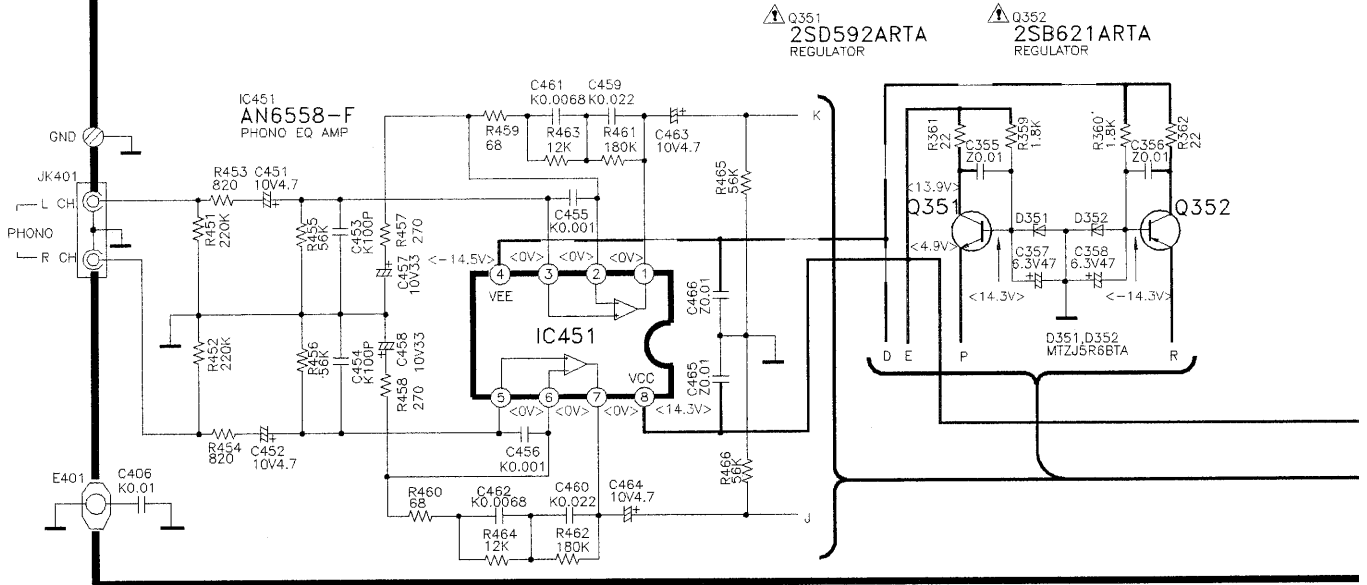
Q351
2SD592ARTA
REGULATOR

Q352
2SB621ARTA
REGULATOR

IC451
AN6558-F
PHONO EQ AMP

GND
JK401
L CH
PHONO
R CH

R453 820
C451 10V4.7
R451 220K
R455 56K
C453 K100P
R457 270
C457 10V33
R452 220K
R456 56K
C454 K100P
C458 10V33
R458 270
R454 820
C452 10V4.7

C461 K0.0068
C459 K0.022
R459 68
R463 12K
R461 180K
C463 10V4.7
K
R465 56K
C455 K0.001
<-14.5V> <0V> <0V> <0V>
4 3 2 1
VEE
IC451
C466 Z0.01
C465 Z0.01
5 6 7 8
VCC
<0V> <0V> <0V> <14.3V>
C456 K0.001

E401
C406 K0.01
R460 68
C462 K0.0068
C460 K0.022
C464 10V4.7
R464 12K
R462 180K
R466 56K
J

R361 22
R359 1.8K
C355 Z0.01
R360 1.8K
C356 Z0.01
R362 22
<13.9V>
Q351
D351
D352
Q352
<4.9V>
C357 6.3V47
C358 6.3V47
<14.3V>
<-14.3V>
D351,D352
MTZJ5R6BTA
D E P R